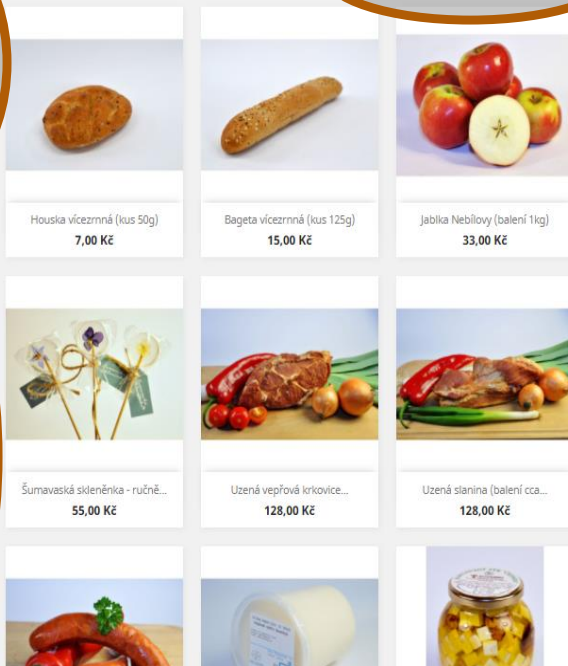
Houska vícezrnná (kus 50g)
7,00 Kč

Bageta vícezrnná (kus 125g)
15,00 Kč

Jablka Nebílovy (balení 1kg)
33,00 Kč

Šumavaská skleněnka - ručně...
55,00 Kč

Uzená vepřová krkovice...
128,00 Kč

Uzená slanina (balení cca...
128,00 Kč